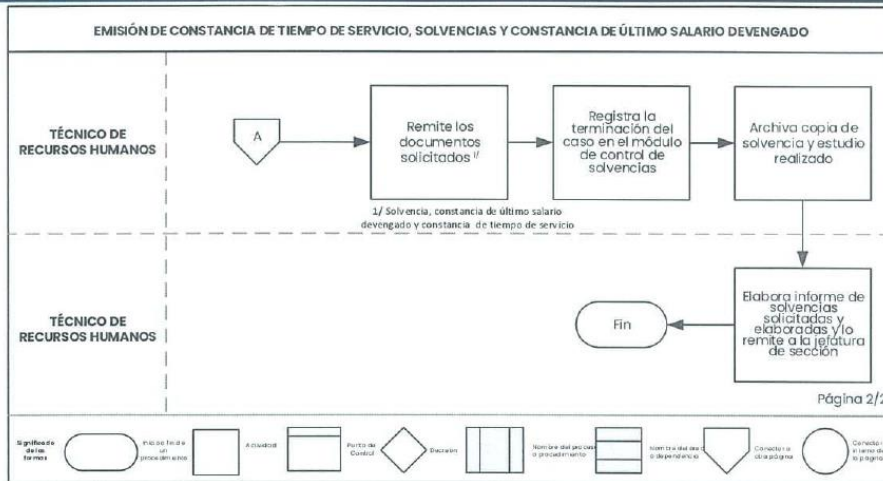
EMISIÓN DE CONSTANCIA DE TIEMPO DE SERVICIO, SOLVENCIAS Y CONSTANCIA DE ÚLTIMO SALARIO DEVENGADO

TÉCNICO DE RECURSOS HUMANOS

A

Remite los documentos solicitados 1/

Registra la terminación del caso en el módulo de control de solvencias

Archiva copia de solvencia y estudio realizado

1/ Solvencia, constancia de último salario devengado y constancia de tiempo de servicio

TÉCNICO DE RECURSOS HUMANOS

Elabora informe de solvencias solicitadas y elaboradas y lo remite a la jefatura de sección

Fin

Página 2/2

Significado de las formas

Inicio o fin de un procedimiento

Actividad

Punto de Control

Decisión

Nombre del proceso o procedimiento

Nombre del área o dependencia

Conector a otra página

Conector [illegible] interno de la página